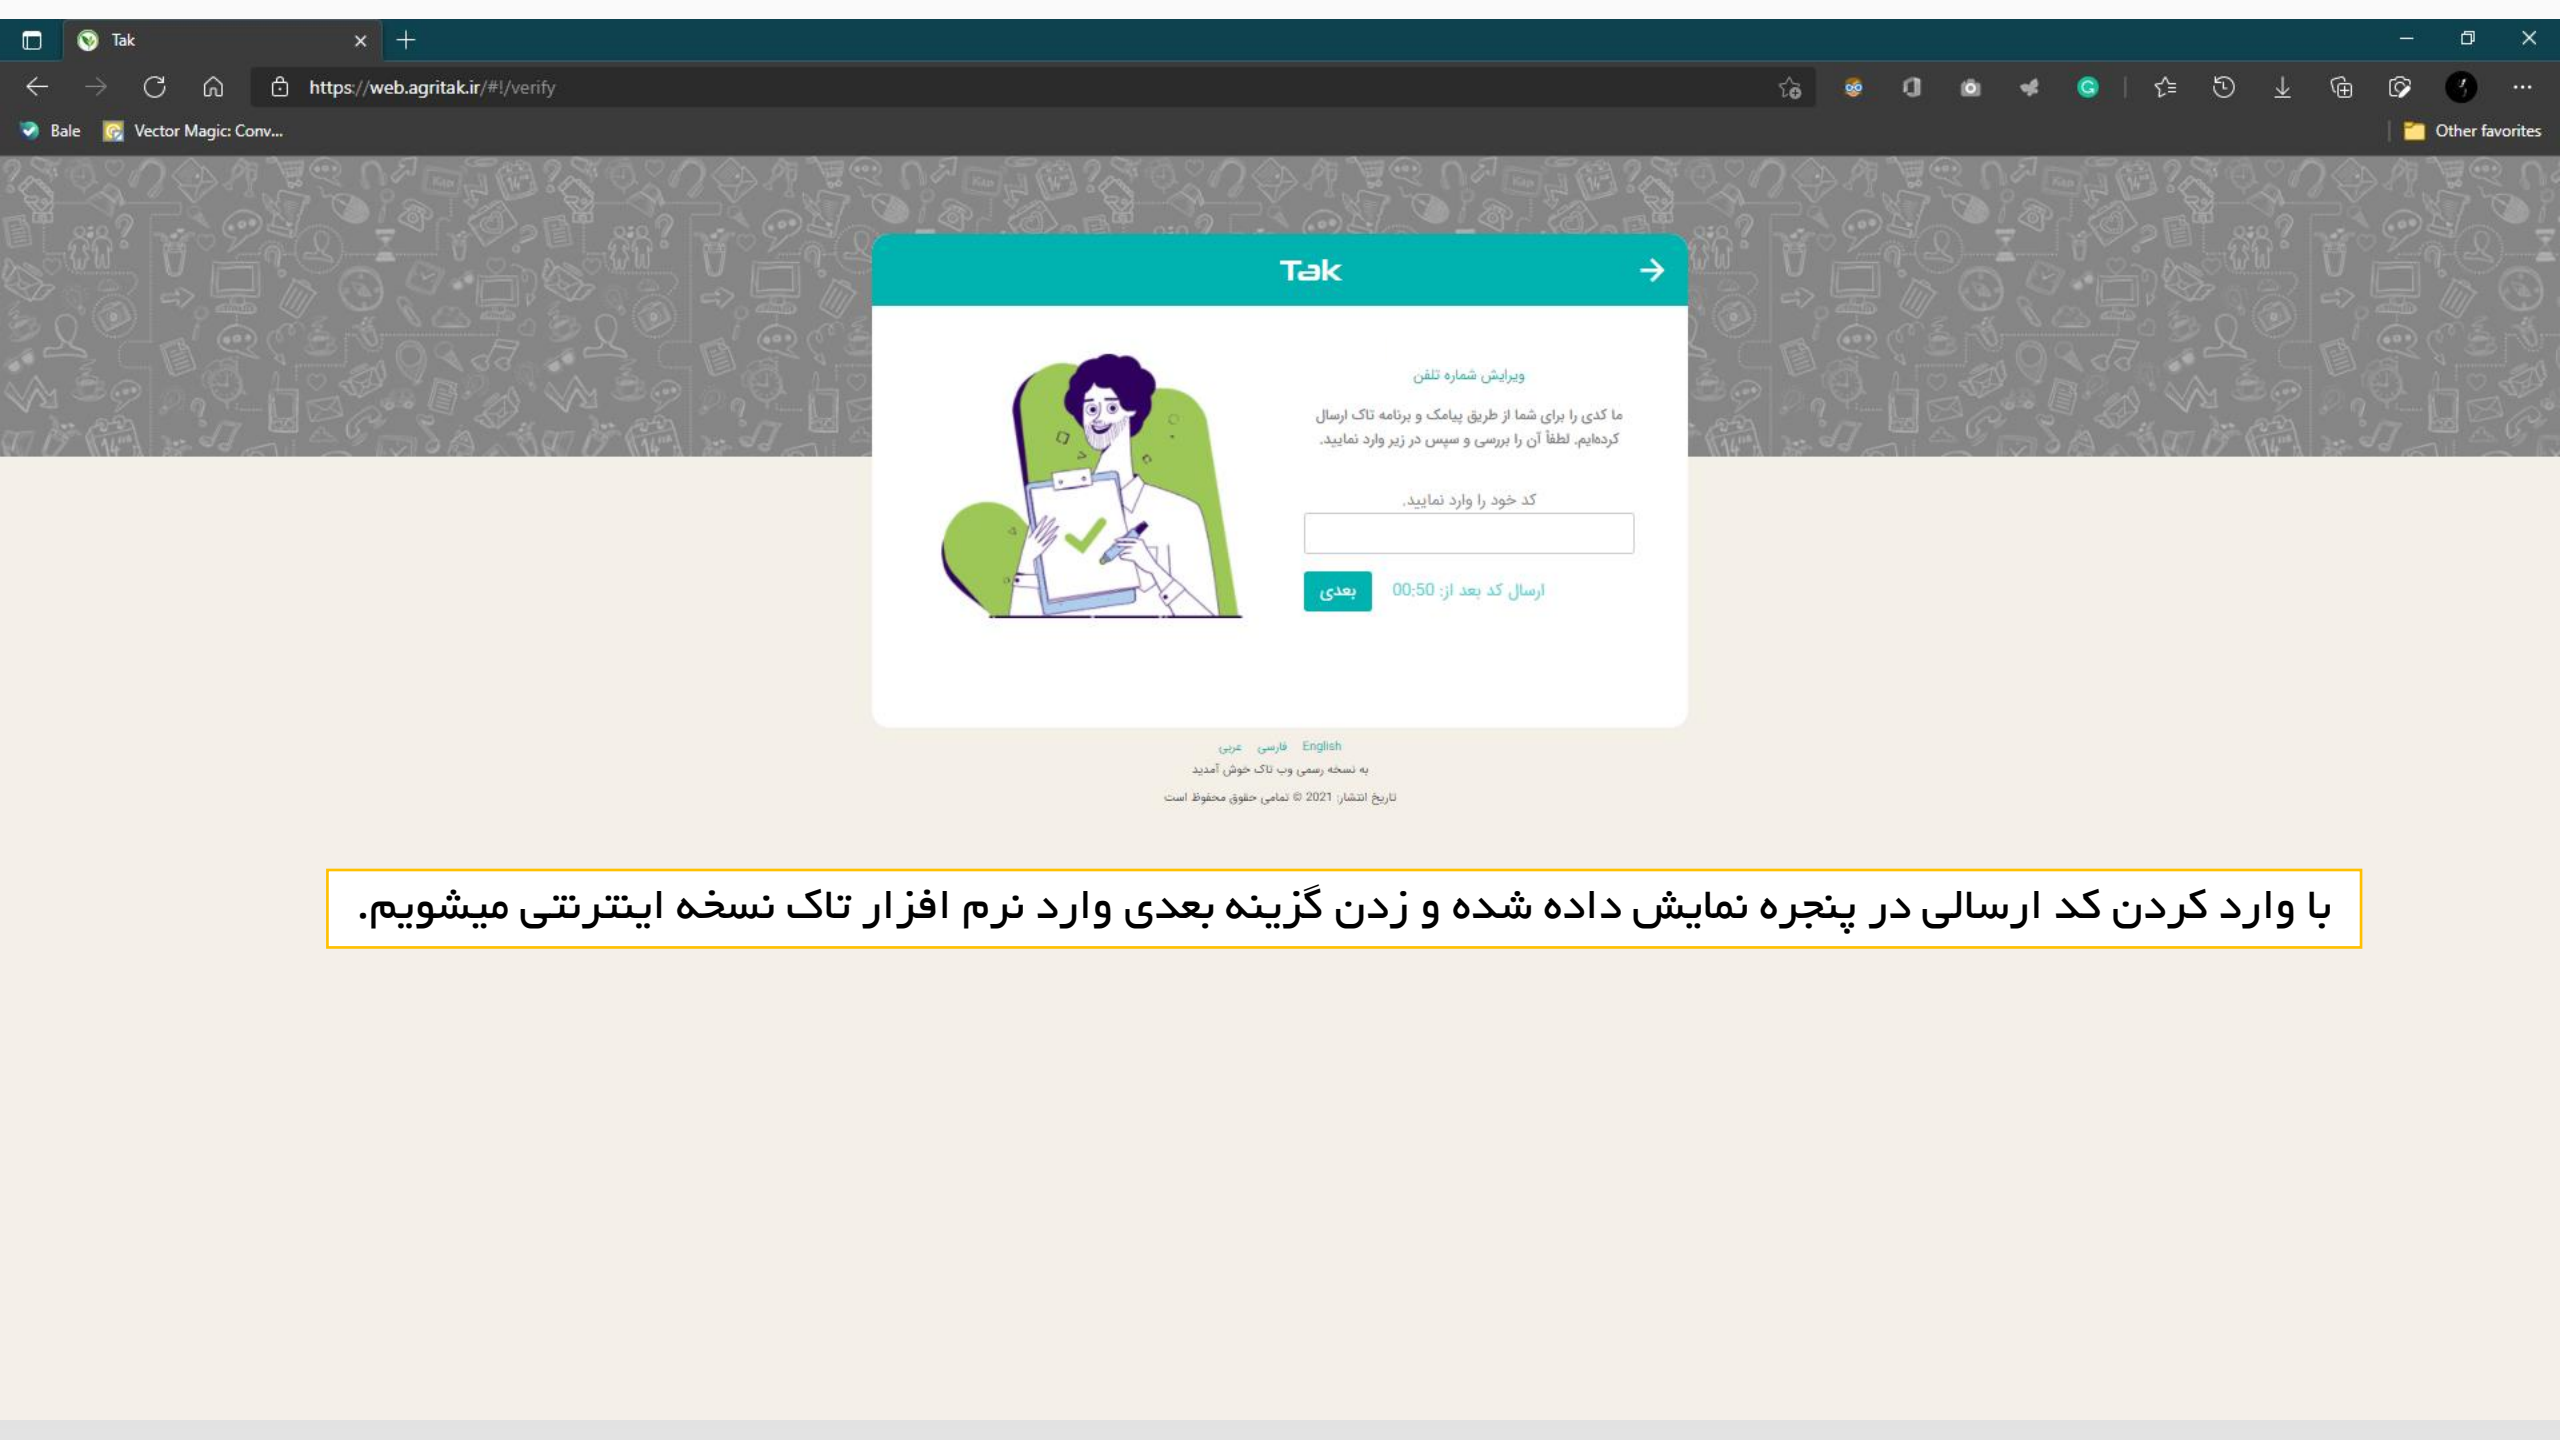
Tak

https://web.agritak.ir/#!/verify

Bale
Vector Magic: Conv...
Other favorites

Tak

ویرایش شماره تلفن

ما کدی را برای شما از طریق پیامک و برنامه تاک ارسال کرده‌ایم. لطفاً آن را بررسی و سپس در زیر وارد نمایید.

کد خود را وارد نمایید.

بعدی
ارسال کد بعد از: 00:50

English فارسی عربی
به نسخه رسمی وب تاک خوش آمدید
تاریخ انتشار: 2021 © تمامی حقوق محفوظ است

با وارد کردن کد ارسالی در پنجره نمایش داده شده و زدن گزینه بعدی وارد نرم افزار تاک نسخه اینترنتی میشویم.